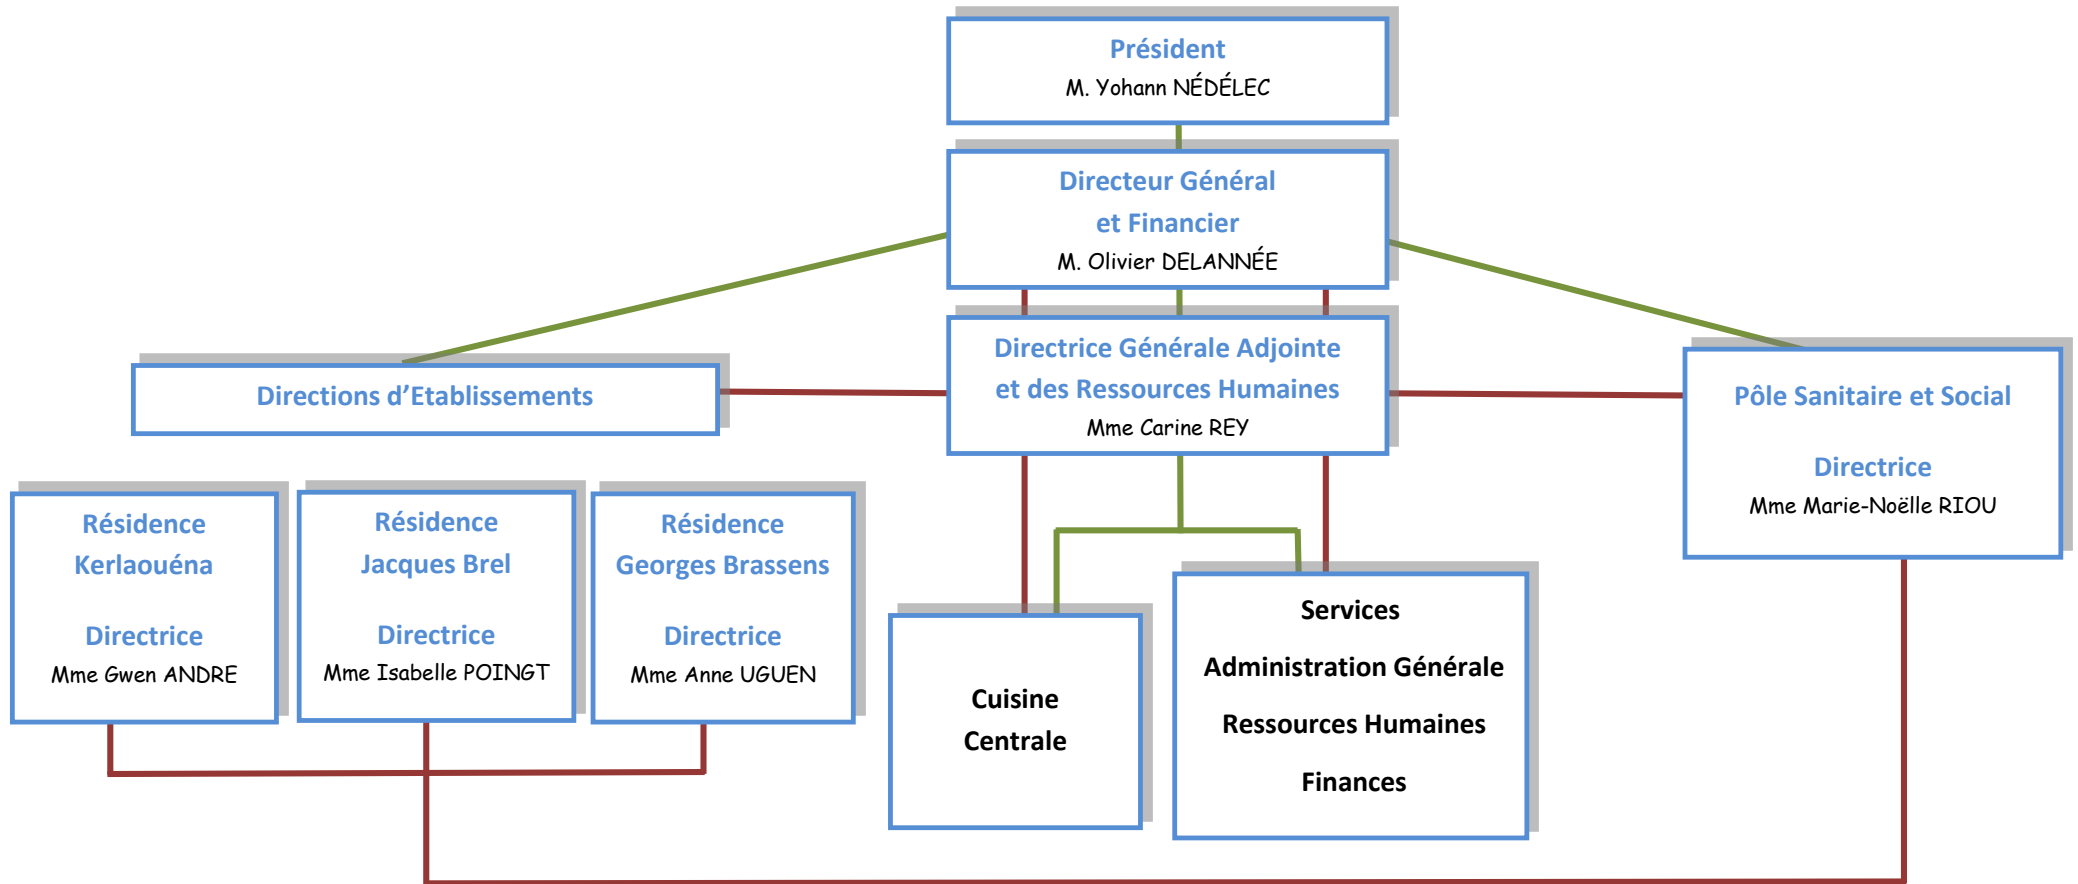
Président
M. Yohann NÉDÉLEC

Directeur Général
et Financier
M. Olivier DELANNÉE

Directions d'Etablissements

Directrice Générale Adjointe
et des Ressources Humaines
Mme Carine REY

Pôle Sanitaire et Social

Directrice
Mme Marie-Noëlle RIOU

Résidence
Kerlaouéna

Directrice
Mme Gwen ANDRE

Résidence
Jacques Brel

Directrice
Mme Isabelle POINGT

Résidence
Georges Brassens

Directrice
Mme Anne UGUEN

Cuisine
Centrale

Services
Administration Générale
Ressources Humaines
Finances